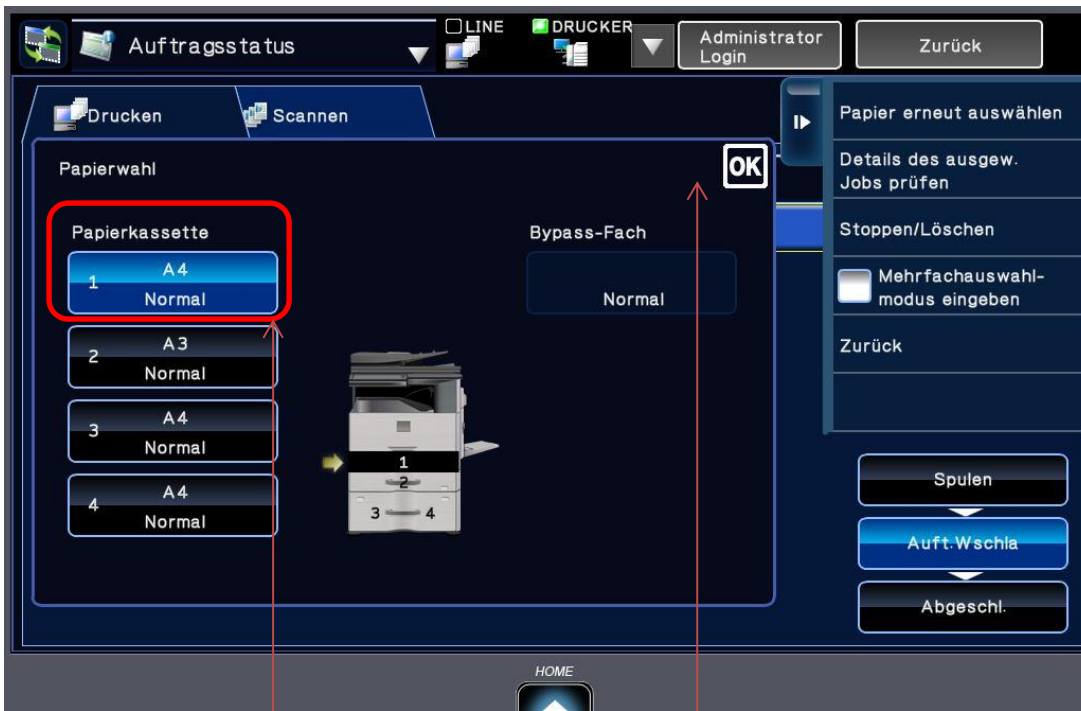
Auftragsstatus

LINE

DRUCKER

Administrator Login

Zurück

Drucken

Scannen

Papierwahl

OK

Papierkassette

1 A4 Normal

2 A3 Normal

3 A4 Normal

4 A4 Normal

Bypass-Fach

Normal

1

2

3 4

Papier erneut auswählen

Details des ausgew. Jobs prüfen

Stoppen/Löschen

Mehrfachauswahlmodus eingeben

Zurück

Spulen

Auft.Wschla

Abgeschl.

HOME